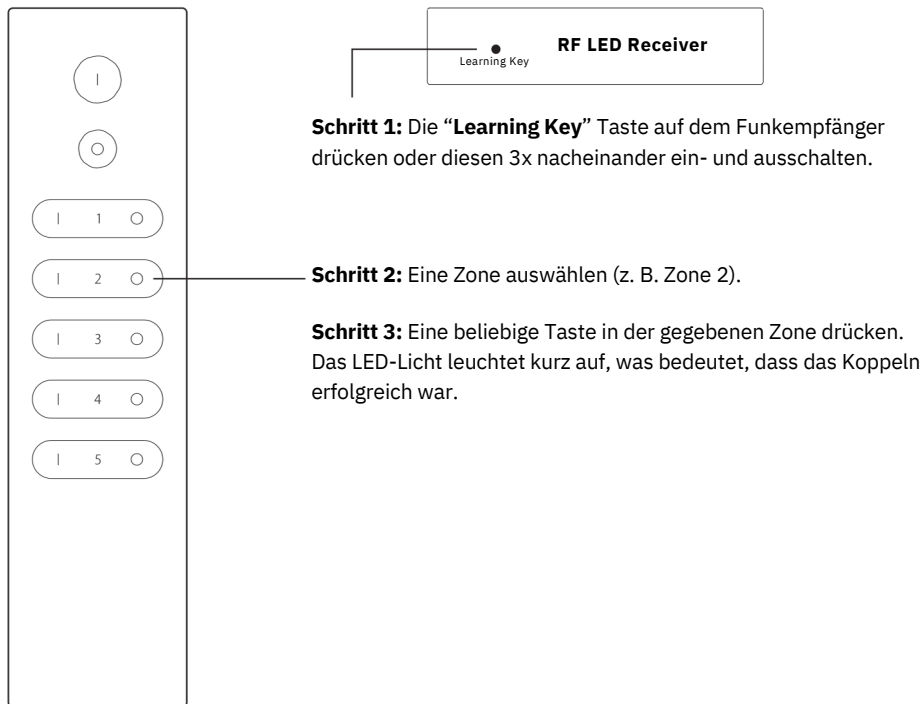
|

1 |

2

3

4

5

Learning Key

RF LED Receiver

**Schritt 1:** Die "**Learning Key**" Taste auf dem Funkempfänger drücken oder diesen 3x nacheinander ein- und ausschalten.

**Schritt 2:** Eine Zone auswählen (z. B. Zone 2).

**Schritt 3:** Eine beliebige Taste in der gegebenen Zone drücken. Das LED-Licht leuchtet kurz auf, was bedeutet, dass das Koppeln erfolgreich war.